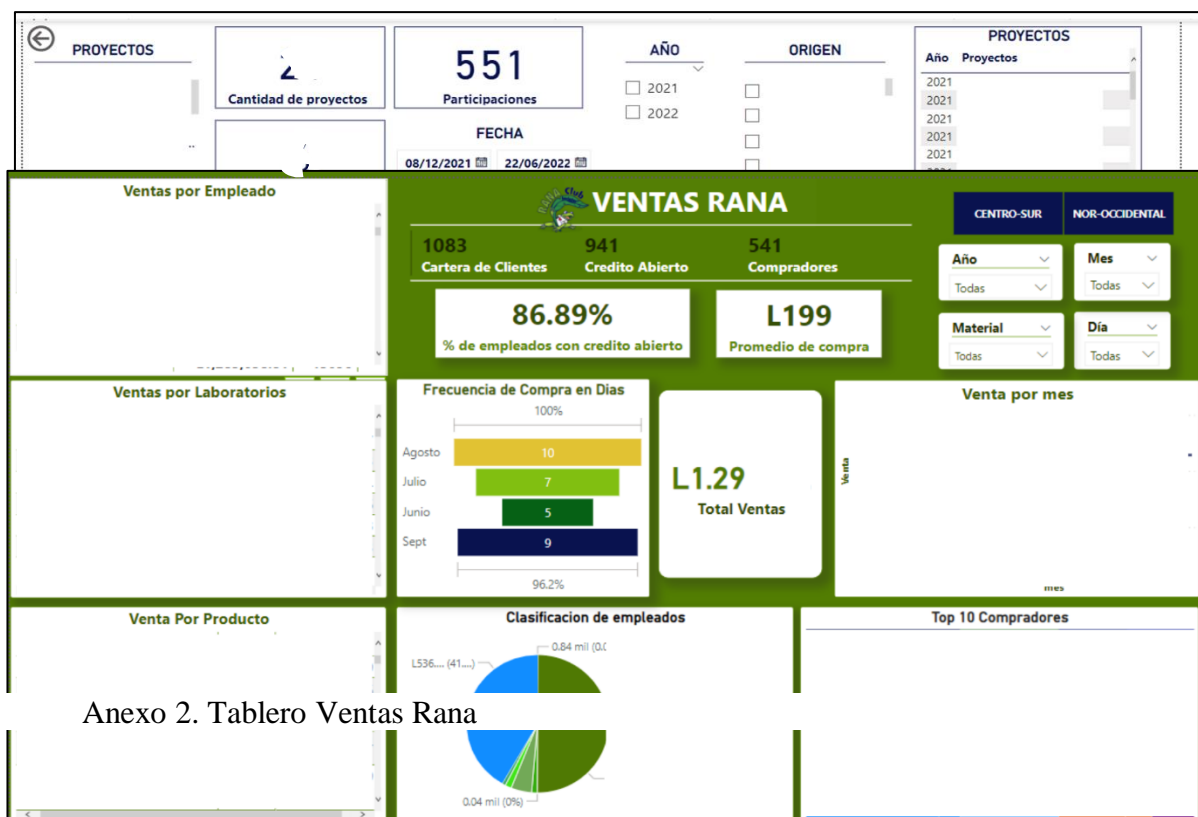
PROYECTOS

2

Cantidad de proyectos

551

Participaciones

FECHA

08/12/2021 22/06/2022

AÑO

2021

2022

ORIGEN

PROYECTOS

| Año | Proyectos |
|---|---|
| 2021 | |
| 2021 | |
| 2021 | |
| 2021 | |
| 2021 | |

Ventas por Empleado

VENTAS RANA

1083
Cartera de Clientes

941
Credito Abierto

541
Compradores

86.89%
% de empleados con credito abierto

L199
Promedio de compra

CENTRO-SUR

NOR-OCCIDENTAL

Año
Todas

Mes
Todas

Material
Todas

Día
Todas

Ventas por Laboratorios

Frecuencia de Compra en Dias

100%

Agosto 10

Julio 7

Junio 5

Sept 9

96.2%

L1.29
Total Ventas

Venta por mes

Venta

mes

Venta Por Producto

Clasificacion de empleados

0.84 mil (0.0

L536.... (41....

0.04 mil (0%)

Top 10 Compradores

Anexo 2. Tablero Ventas Rana